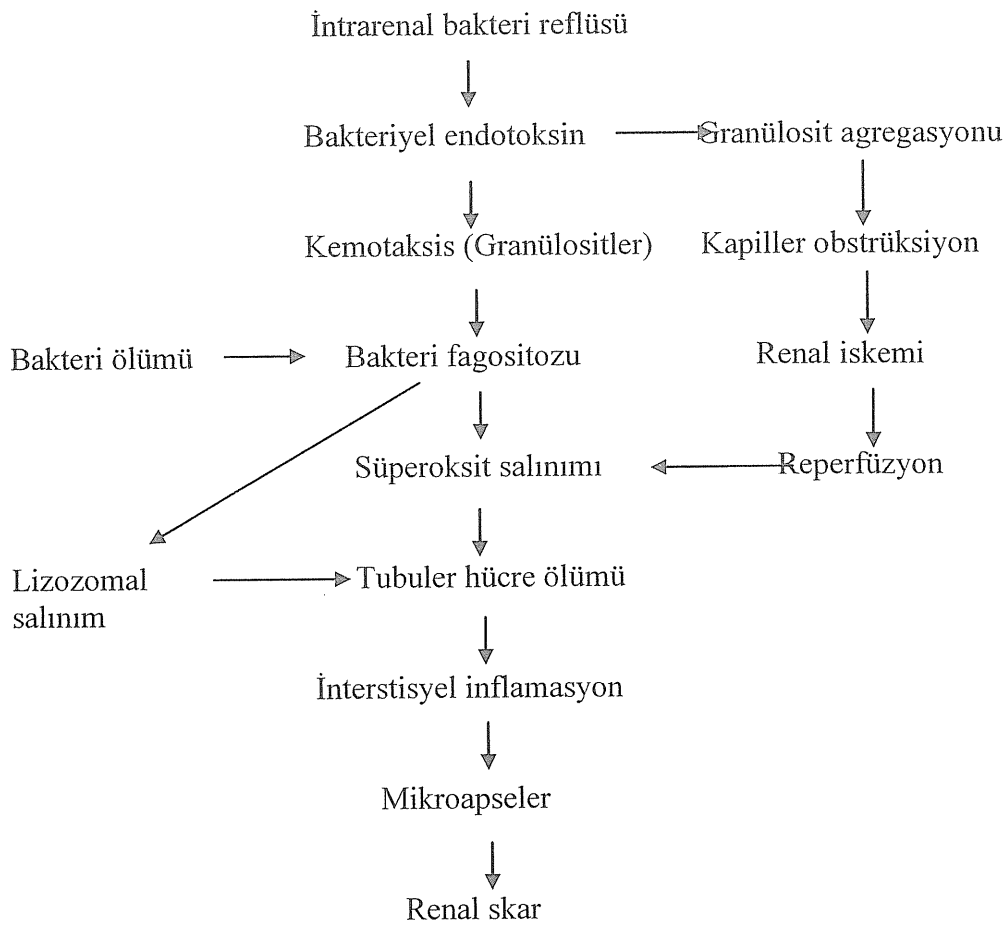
İntrarenal bakteri reflüsü

Bakteriyel endotoksin

Granülosit agregasyonu

Kemotaksis (Granülositler)

Kapiller obstrüksiyon

Bakteri ölümü

Bakteri fagositozu

Renal iskemi

Süperoksit salınımı

Reperfüzyon

Lizozomal salınım

Tubuler hücre ölümü

İnterstisyel inflamasyon

Mikroapseler

Renal skar